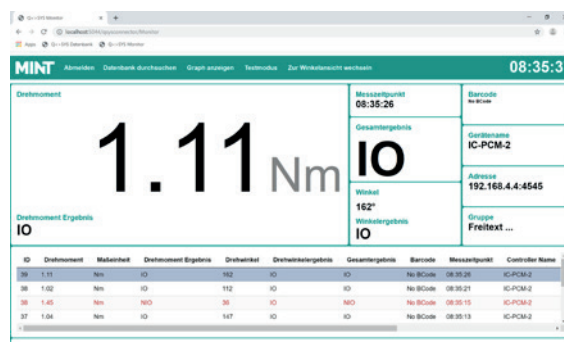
IQ++ SYS Monitor
localhost:5034/pysosmonitor/Monitor
Apps IQ++ SYS Datenbank IQ++ SYS Monitor

MINT Abmelden Datenbank durchsuchen Graph anzeigen Testmodus Zur Winkelansicht wechseln 08:35:3

Drehmoment
1.11 Nm
Drehmoment Ergebnis
IO

Messzeitpunkt
08:35:26
Gesamtergebnis
IO
Winkel
162°
Winkelergebnis
IO

Barcode
No BCode
Gerätename
IC-PCM-2
Adresse
192.168.4.4:4545
Gruppe
Freitext ...

| ID | Drehmoment | Maßeinheit | Drehmoment Ergebnis | Drehwinkel | Drehwinkelergebnis | Gesamtergebnis | Barcode | Messzeitpunkt | Controller Name |
|---|---|---|---|---|---|---|---|---|---|
| 39 | 1.11 | Nm | IO | 162 | IO | IO | No BCode | 08:35:26 | IC-PCM-2 |
| 38 | 1.02 | Nm | IO | 112 | IO | IO | No BCode | 08:35:21 | IC-PCM-2 |
| 38 | 1.45 | Nm | NIO | 36 | IO | NIO | No BCode | 08:35:15 | IC-PCM-2 |
| 37 | 1.04 | Nm | IO | 147 | IO | IO | No BCode | 08:35:13 | IC-PCM-2 |